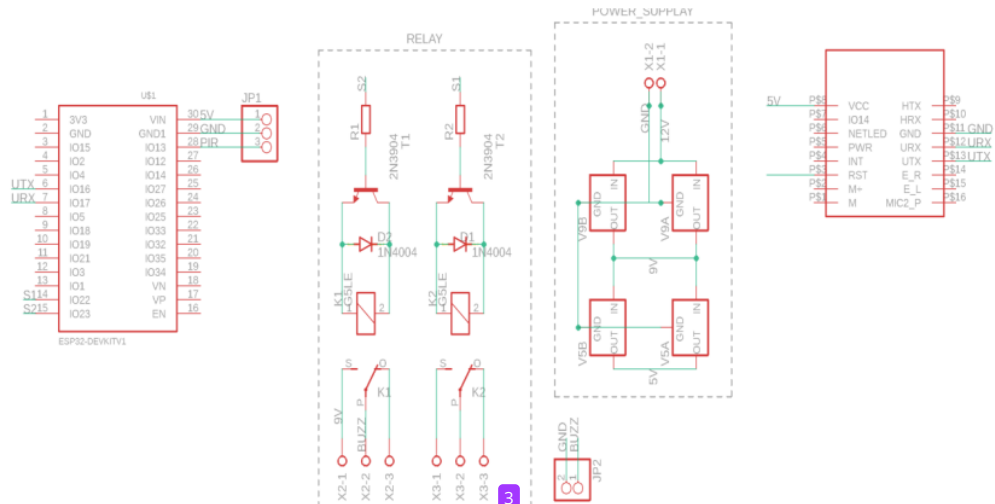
U$1
1 3V3
2 GND
3 IO15
4 IO2
5 IO4
6 IO16
7 IO17
8 IO5
9 IO18
10 IO19
11 IO21
12 IO3
13 IO1
14 IO22
15 IO23
VIN 30
GND1 29
IO13 28
IO12 27
IO14 26
IO27 25
IO26 24
IO25 23
IO33 22
IO32 21
IO35 20
IO34 19
VN 18
VP 17
EN 16
ESP32-DEVKITV1
UTX
URX
S1
S2
5V
GND
PIR
JP1
1
2
3

RELAY
S2
S1
R1
R2
2N3904
T1
2N3904
T2
D2
1N4004
D1
1N4004
K1
G5LE
K2
G5LE
1
2
1
2
S
O
K1
P
S
O
K2
P
9V
BUZZ
X2-1
X2-2
X2-3
X3-1
X3-2
X3-3

POWER_SUPPLAY
X1-2
X1-1
GND
12V
V9B
GND
OUT
IN
V9A
GND
OUT
IN
9V
V5B
GND
OUT
IN
V5A
GND
OUT
IN
5V

GND
BUZZ
2
1
JP2

5V
P$8 VCC
P$7 IO14
P$6 NETLED
P$5 PWR
P$4 INT
P$3 RST
P$2 M+
P$1 M
HTX P$9
HRX P$10
GND P$11 GND
URX P$12 URX
UTX P$13 UTX
E_R P$14
E_L P$15
MIC2_P P$16

3